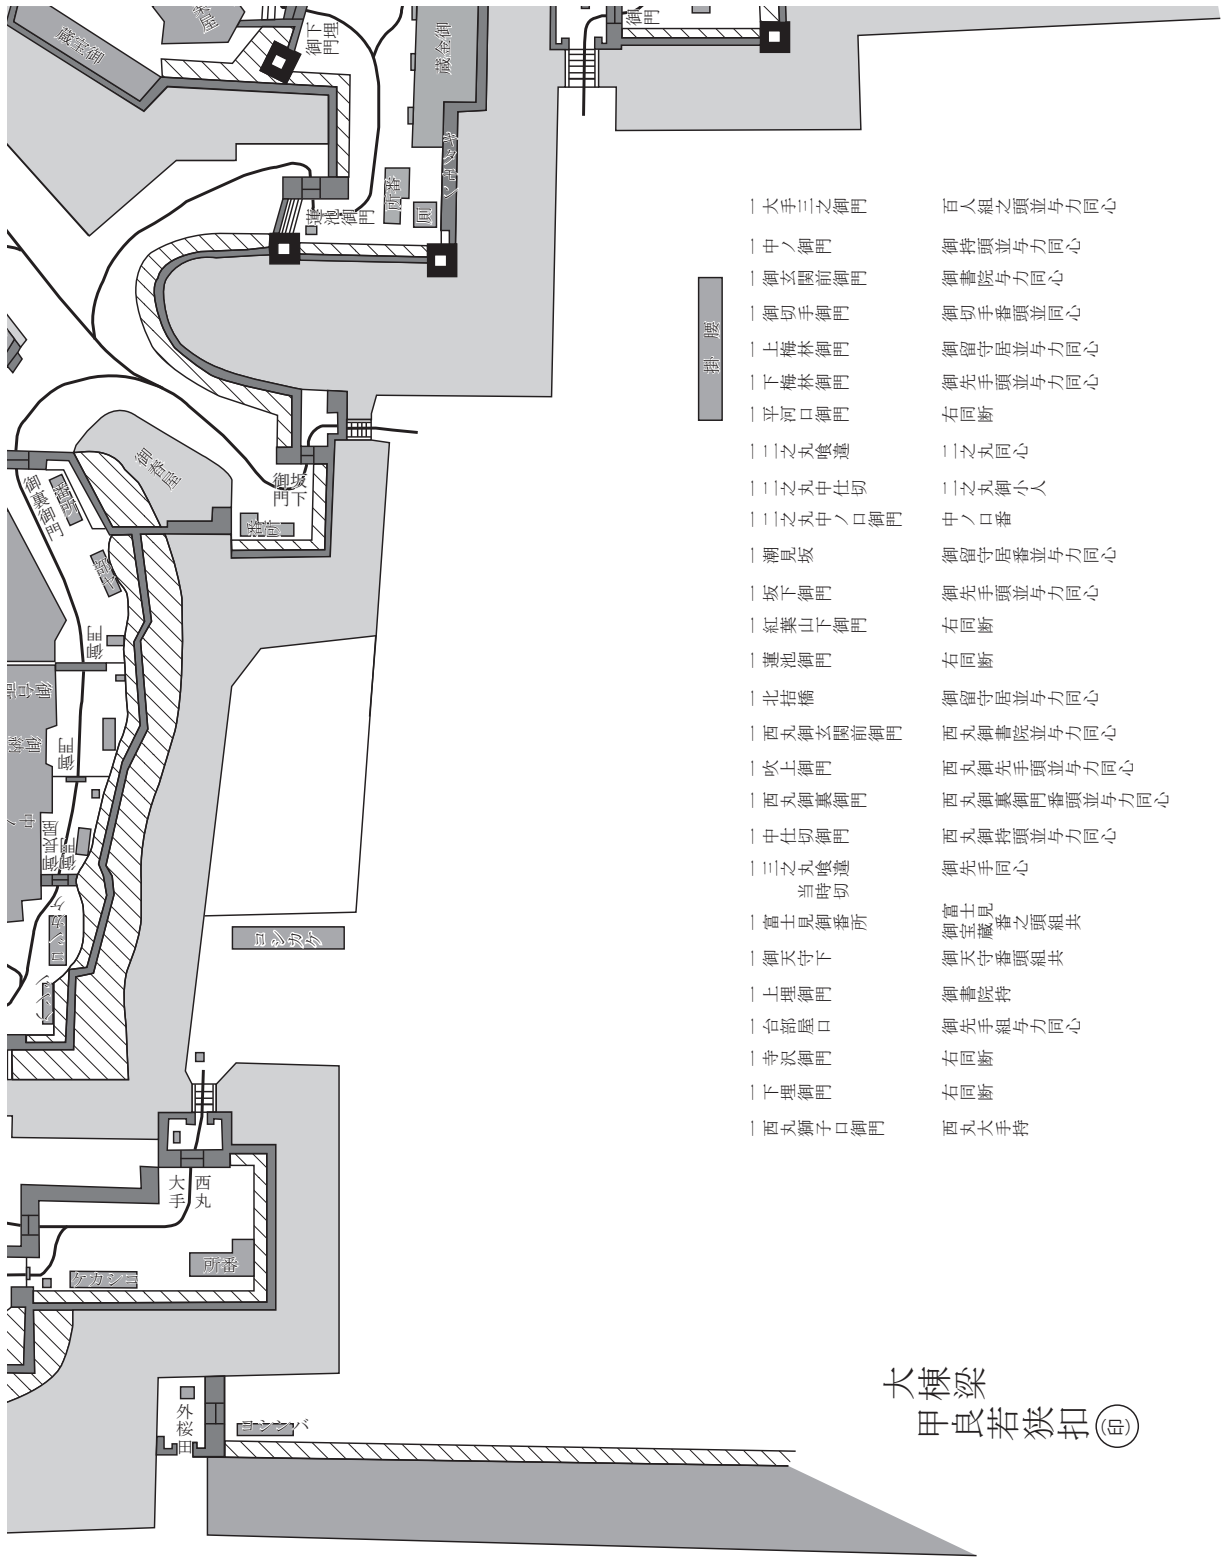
掛 腰

一 大手三之御門　百人組之頭並与力同心
一 中ノ御門　御持頭並与力同心
一 御玄関前御門　御書院与力同心
一 御切手御門　御切手番頭並同心
一 上梅林御門　御留守居並与力同心
一 下梅林御門　御先手頭並与力同心
一 平河口御門　右同断
一 二之丸喰違　二之丸同心
一 二之丸中仕切　二之丸御小人
一 二之丸中ノ口御門　中ノ口番
一 潮見坂　御留守居番並与力同心
一 坂下御門　御先手頭並与力同心
一 紅葉山下御門　右同断
一 蓮池御門　右同断
一 北拮橋　御留守居並与力同心
一 西丸御玄関前御門　西丸御書院並与力同心
一 吹上御門　西丸御先手頭並与力同心
一 西丸御裏御門　西丸御裏御門番頭並与力同心
一 中仕切御門　西丸御持頭並与力同心
一 三之丸喰違 当時切　御先手同心
一 富士見御番所　富士見御宝蔵番之頭組共
一 御天守下　御天守番頭組共
一 上埋御門　御書院持
一 台部屋口　御先手組与力同心
一 寺沢御門　右同断
一 下埋御門　右同断
一 西丸獅子口御門　西丸大手持

大棟梁
甲良若狭扣㊞

御下門埋
蔵金御
蓮池御門
門番
厠
御坂門下
番所
御春屋
御裏門
ヨシカワケ
大手
西丸
所番
ケカシ
外桜田
ヨシワバ